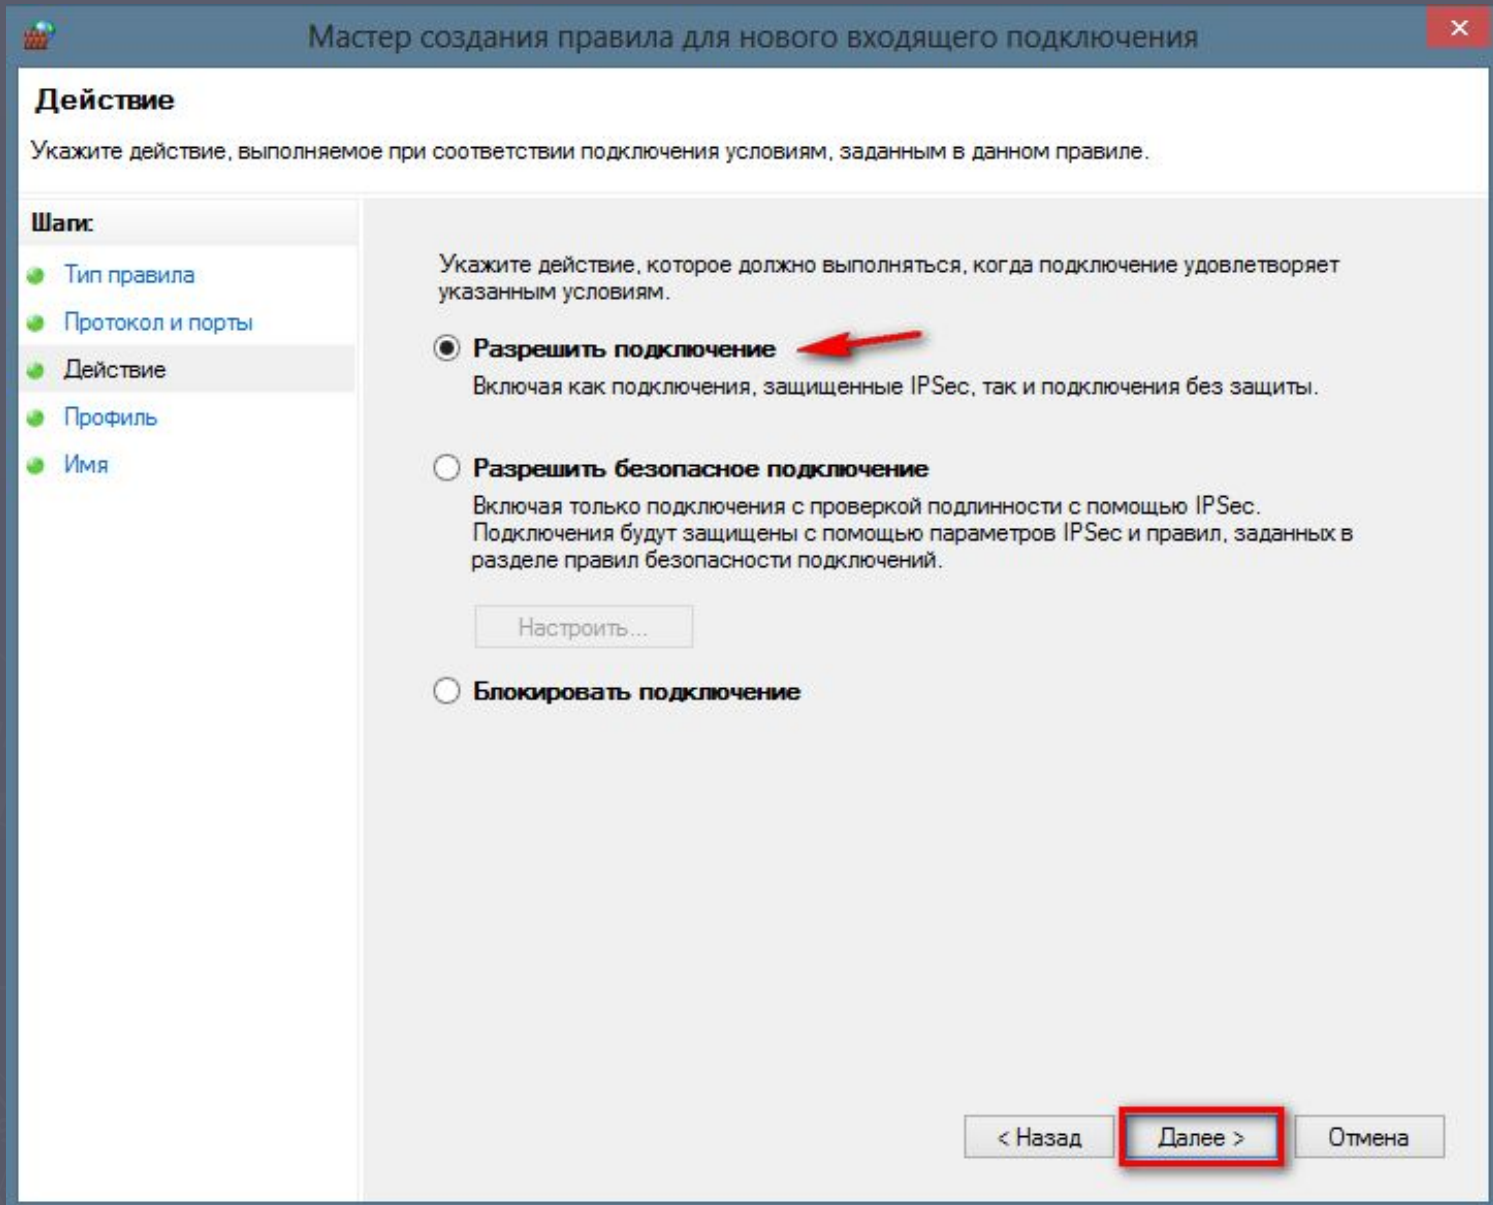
Мастер создания правила для нового входящего подключения

Действие

Укажите действие, выполняемое при соответствии подключения условиям, заданным в данном правиле.

Шаги:

Тип правила

Протокол и порты

Действие

Профиль

Имя

Укажите действие, которое должно выполняться, когда подключение удовлетворяет указанным условиям.

Разрешить подключение

Включая как подключения, защищенные IPSec, так и подключения без защиты.

Разрешить безопасное подключение

Включая только подключения с проверкой подлинности с помощью IPSec. Подключения будут защищены с помощью параметров IPSec и правил, заданных в разделе правил безопасности подключений.

Настроить...

Блокировать подключение

< Назад

Далее >

Отмена